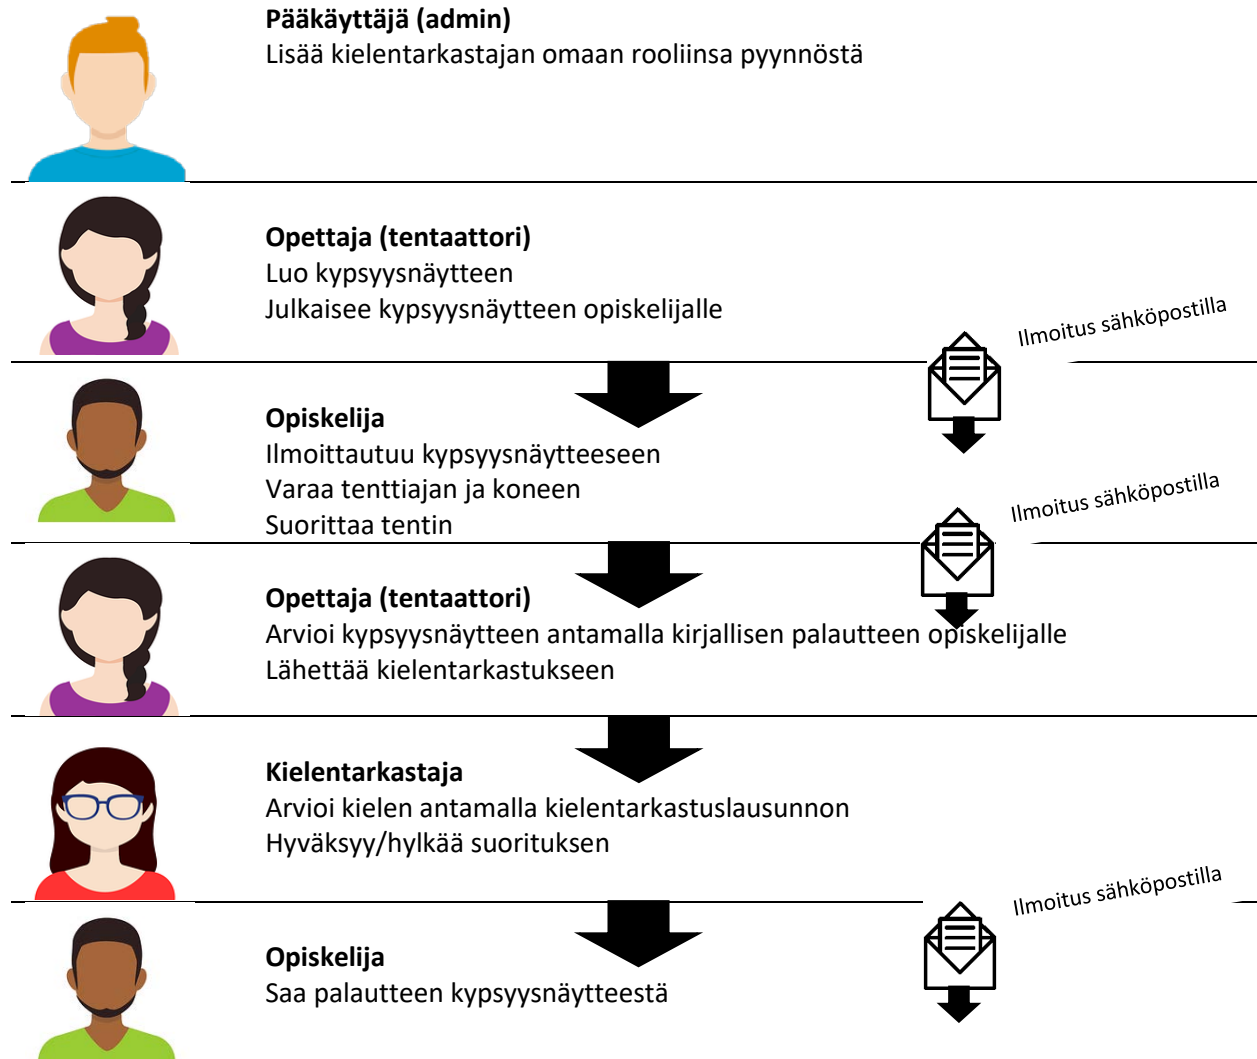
**Pääkäyttäjä (admin)**
Lisää kielentarkastajan omaan rooliinsa pyynnöstä

**Opettaja (tentaattori)**
Luo kypsyysnäytteen
Julkaisee kypsyysnäytteen opiskelijalle

Ilmoitus sähköpostilla

**Opiskelija**
Ilmoittautuu kypsyysnäytteeseen
Varaa tenttiajan ja koneen
Suorittaa tentin

Ilmoitus sähköpostilla

**Opettaja (tentaattori)**
Arvioi kypsyysnäytteen antamalla kirjallisen palautteen opiskelijalle
Lähettää kielentarkastukseen

**Kielentarkastaja**
Arvioi kielen antamalla kielentarkastuslausunnon
Hyväksyy/hylkää suorituksen

Ilmoitus sähköpostilla

**Opiskelija**
Saa palautteen kypsyysnäytteestä